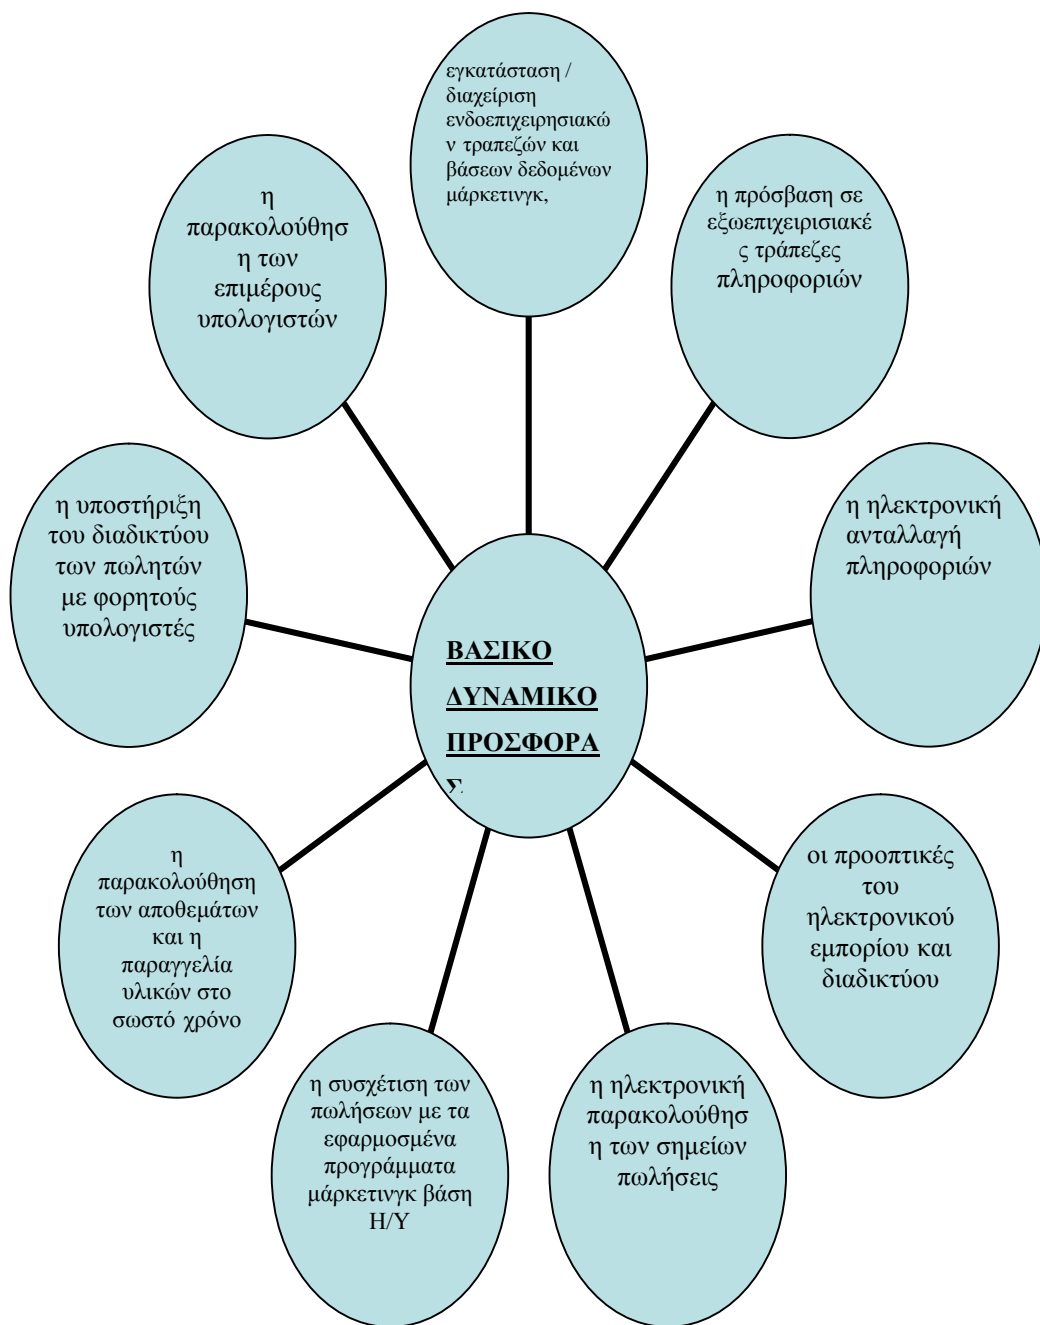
εγκατάσταση / διαχείριση ενδοεπιχειρησιακών τραπεζών και βάσεων δεδομένων μάρκετινγκ,

η παρακολούθηση των επιμέρους υπολογιστών

η πρόσβαση σε εξωεπιχειρισιακές τράπεζες πληροφοριών

η υποστήριξη του διαδικτύου των πωλητών με φορητούς υπολογιστές

ΒΑΣΙΚΟ ΔΥΝΑΜΙΚΟ ΠΡΟΣΦΟΡΑΣ

η ηλεκτρονική ανταλλαγή πληροφοριών

η παρακολούθηση των αποθεμάτων και η παραγγελία υλικών στο σωστό χρόνο

οι προοπτικές του ηλεκτρονικού εμπορίου και διαδικτύου

η συσχέτιση των πωλήσεων με τα εφαρμοσμένα προγράμματα μάρκετινγκ βάση Η/Υ

η ηλεκτρονική παρακολούθηση των σημείων πωλήσεις